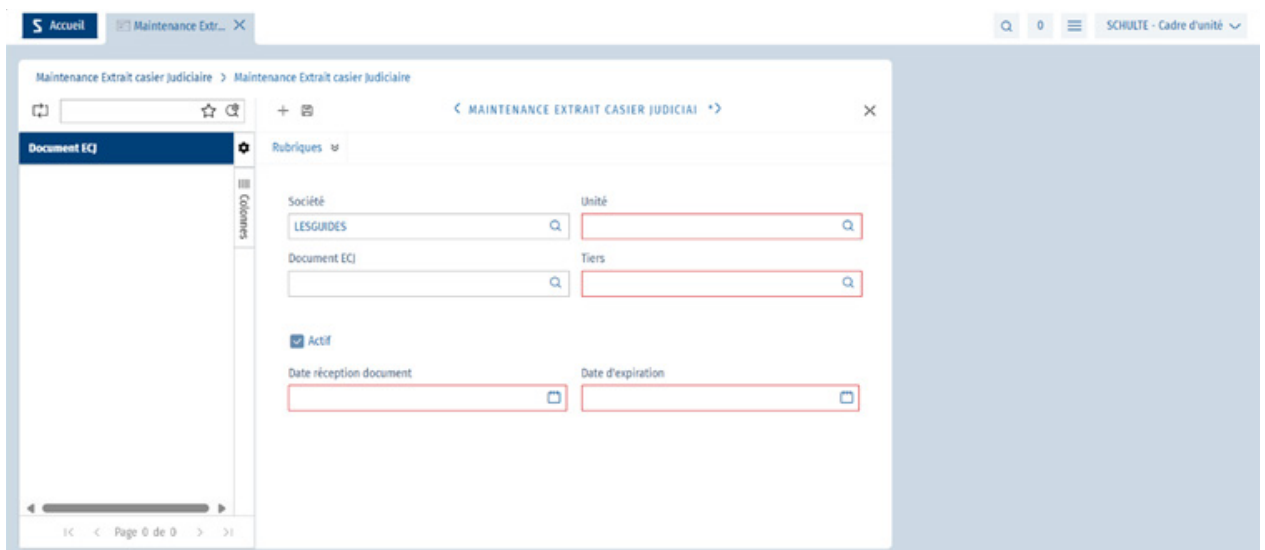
S Accueil
Maintenance Extr...
0
SCHULTE - Cadre d'unité

Maintenance Extrait casier Judiciaire > Maintenance Extrait casier Judiciaire

Document ECJ
Colonnes
Page 0 de 0

< MAINTENANCE EXTRAIT CASIER JUDICIAI *>

Rubriques

Société
LESGUIDES
Unité
Document ECJ
Tiers
Actif
Date réception document
Date d'expiration